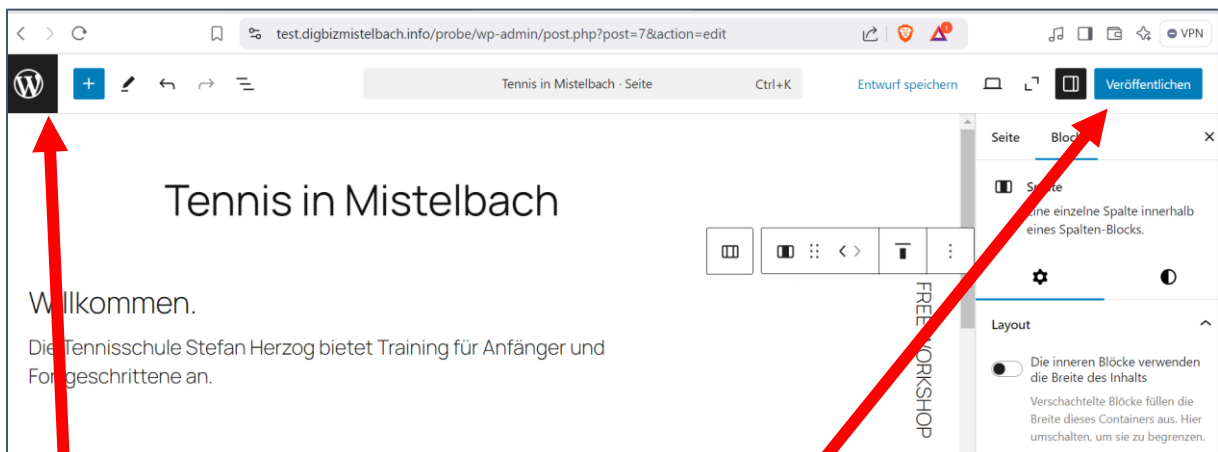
test.digbizmistelbach.info/probe/wp-admin/post.php?post=7&action=edit

VPN

Tennis in Mistelbach · Seite Ctrl+K

Entwurf speichern

Veröffentlichen

Seite Block

Tennis in Mistelbach

Spalte
Eine einzelne Spalte innerhalb eines Spalten-Blocks.

W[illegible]llkommen.

Die Tennisschule Stefan Herzog bietet Training für Anfänger und Fortgeschrittene an.

FREE WORKSHOP

Layout

Die inneren Blöcke verwenden die Breite des Inhalts

Verschachtelte Blöcke füllen die Breite dieses Containers aus. Hier umschalten, um sie zu begrenzen.